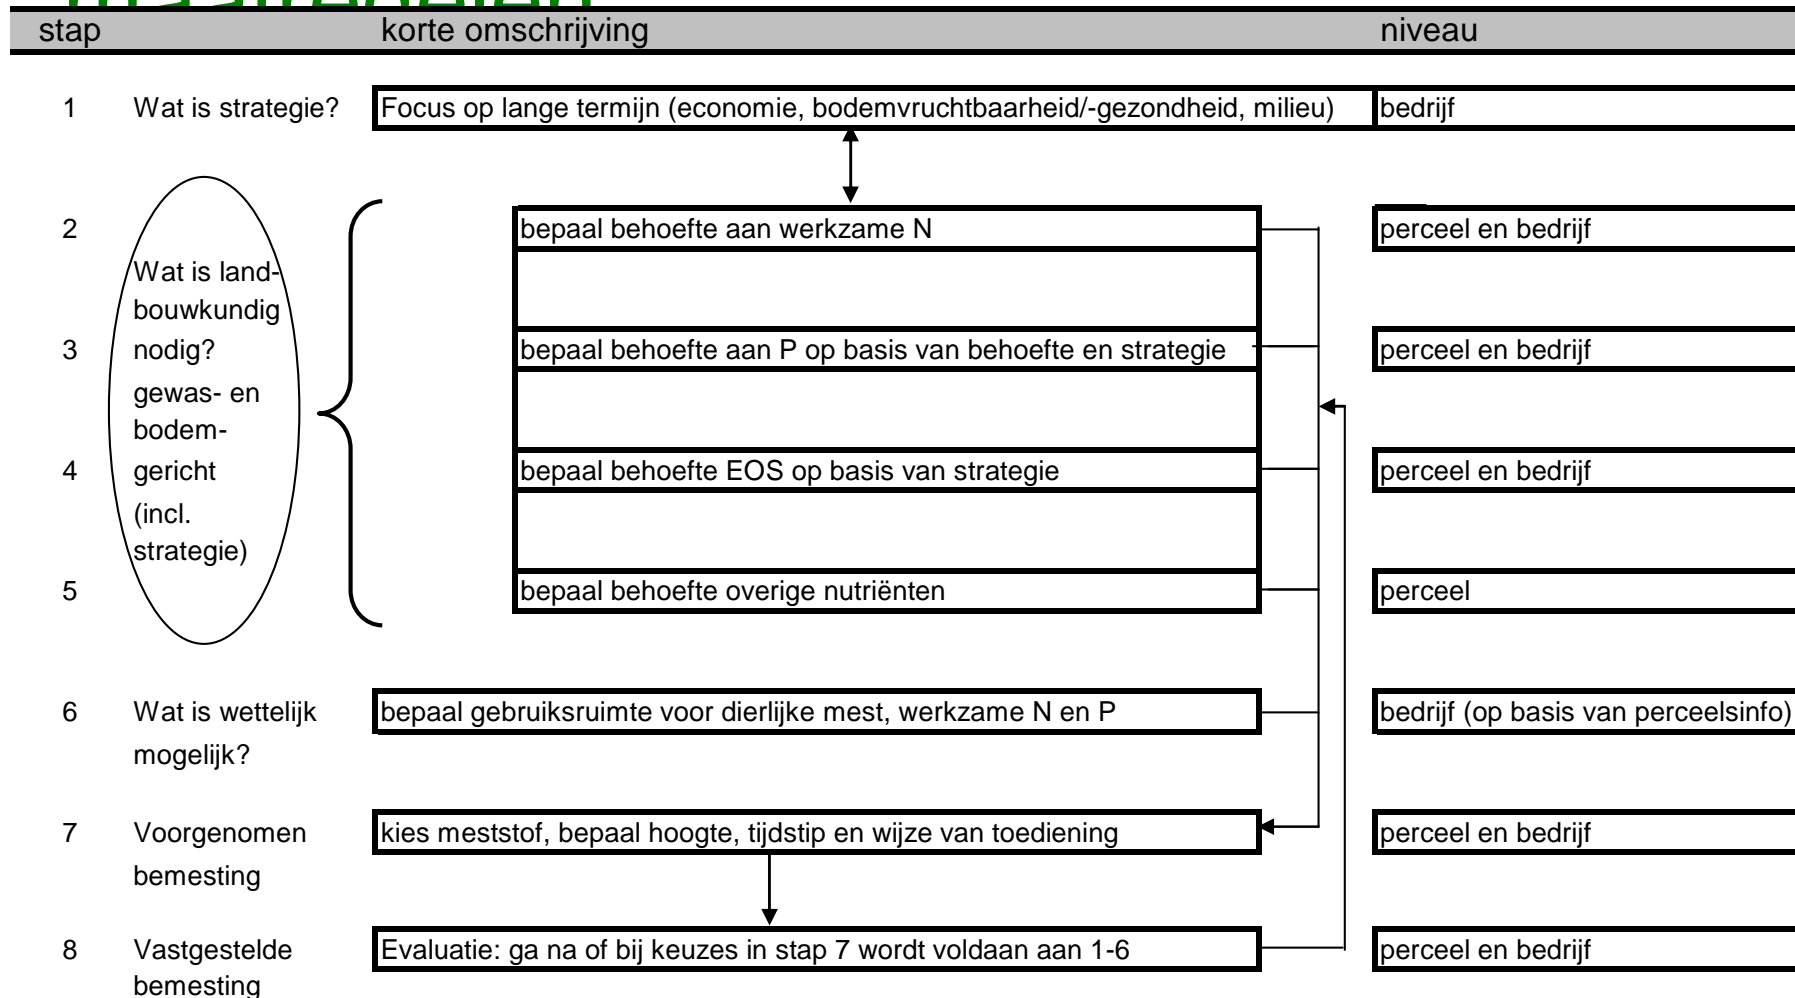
stap korte omschrijving niveau

1 Wat is strategie? Focus op lange termijn (economie, bodemvruchtbaarheid/-gezondheid, milieu) bedrijf

2 bepaal behoefte aan werkzame N perceel en bedrijf

Wat is landbouwkundig nodig? gewas- en bodemgericht (incl. strategie)

3 bepaal behoefte aan P op basis van behoefte en strategie perceel en bedrijf

4 bepaal behoefte EOS op basis van strategie perceel en bedrijf

5 bepaal behoefte overige nutriënten perceel

6 Wat is wettelijk mogelijk? bepaal gebruiksruimte voor dierlijke mest, werkzame N en P bedrijf (op basis van perceelsinfo)

7 Voorgenomen bemesting kies meststof, bepaal hoogte, tijdstip en wijze van toediening perceel en bedrijf

8 Vastgestelde bemesting Evaluatie: ga na of bij keuzes in stap 7 wordt voldaan aan 1-6 perceel en bedrijf